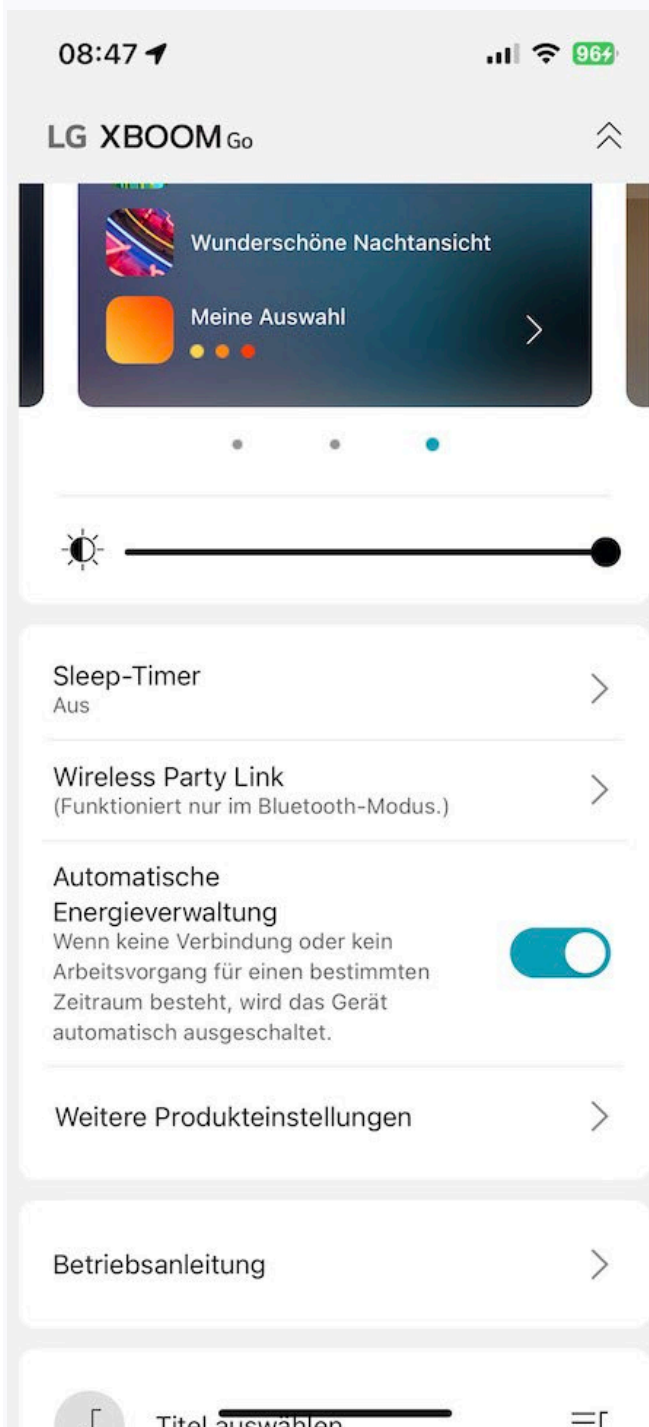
08:47

96

LG XBOOM Go

Wunderschöne Nachtansicht

Meine Auswahl

Sleep-Timer
Aus

Wireless Party Link
(Funktioniert nur im Bluetooth-Modus.)

Automatische Energieverwaltung
Wenn keine Verbindung oder kein Arbeitsvorgang für einen bestimmten Zeitraum besteht, wird das Gerät automatisch ausgeschaltet.

Weitere Produkteinstellungen

Betriebsanleitung

Titel auswählen